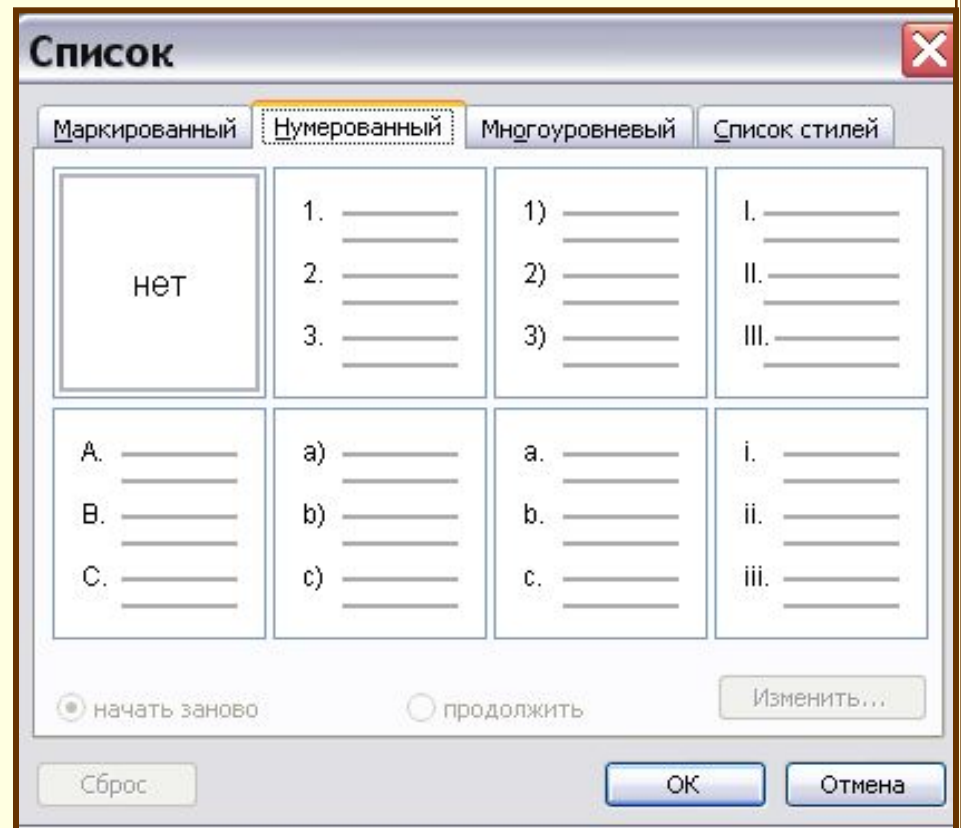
Список

Маркированный | Нумерованный | Многоуровневый | Список стилей

нет

1.
2.
3.

1)
2)
3)

I.
II.
III.

A.
B.
C.

a)
b)
c)

a.
b.
c.

i.
ii.
iii.

начать заново
продолжить
Изменить...

Сброс
ОК
Отмена